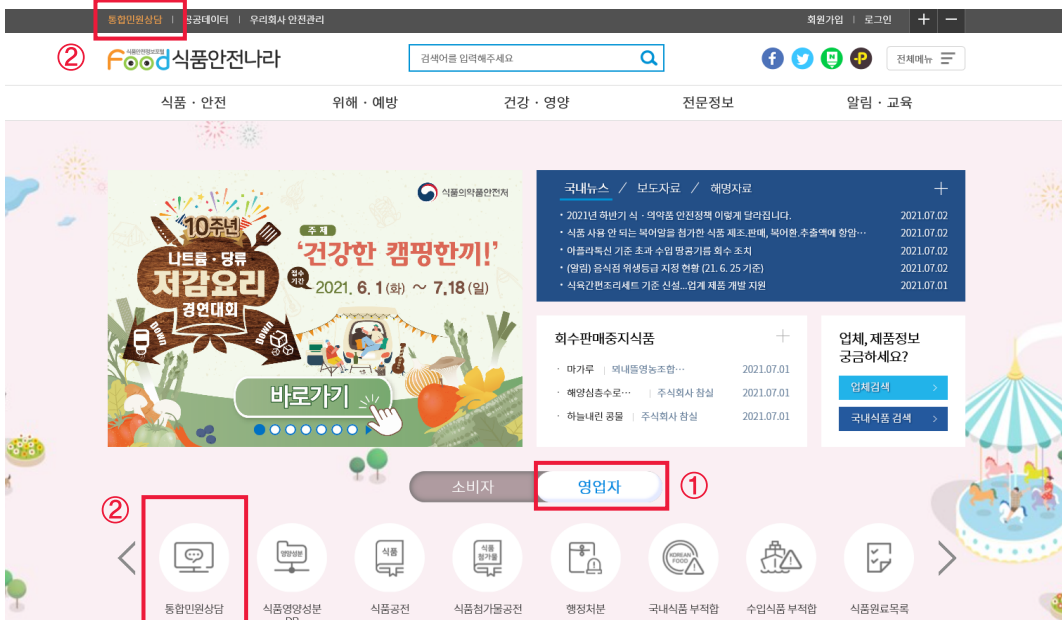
통합민원상담 | 공공데이터 | 우리회사 안전관리

회원가입 | 로그인 + −

②

식품의약품안전처 Food 식품안전나라

검색어를 입력해주세요

전체메뉴

식품 · 안전 위해 · 예방 건강 · 영양 전문정보 알림 · 교육

식품의약품안전처

10주년

나트륨·당류 저감요리 경연대회

주 제 '건강한 캠핑한끼!'

접수기간 2021. 6. 1(화) ~ 7.18(일)

바로가기

국내뉴스 / 보도자료 / 해명자료 +

· 2021년 하반기 식 · 의약품 안전정책 이렇게 달라집니다. 2021.07.02
· 식품 사용 안 되는 복어말을 첨가한 식품 제조.판매, 복어환.추출액에 함암… 2021.07.02
· 아플라톡신 기준 초과 수입 땅콩가루 회수 조치 2021.07.02
· (알림) 음식점 위생등급 지정 현황 (21. 6. 25 기준) 2021.07.02
· 식육간편조리세트 기준 신설…업계 제품 개발 지원 2021.07.01

회수판매중지식품 +

· 마가루 | 뫼내뜰영농조합… 2021.07.01
· 해양심층수로… | 주식회사 참실 2021.07.01
· 하늘내린 공룡 | 주식회사 참실 2021.07.01

업체, 제품정보 궁금하세요?

업체검색 >

국내식품 검색 >

소비자 영업자 ①

②

통합민원상담 식품영양성분DB 식품공전 식품첨가물공전 행정처분 국내식품 부적합 수입식품 부적합 식품원료목록